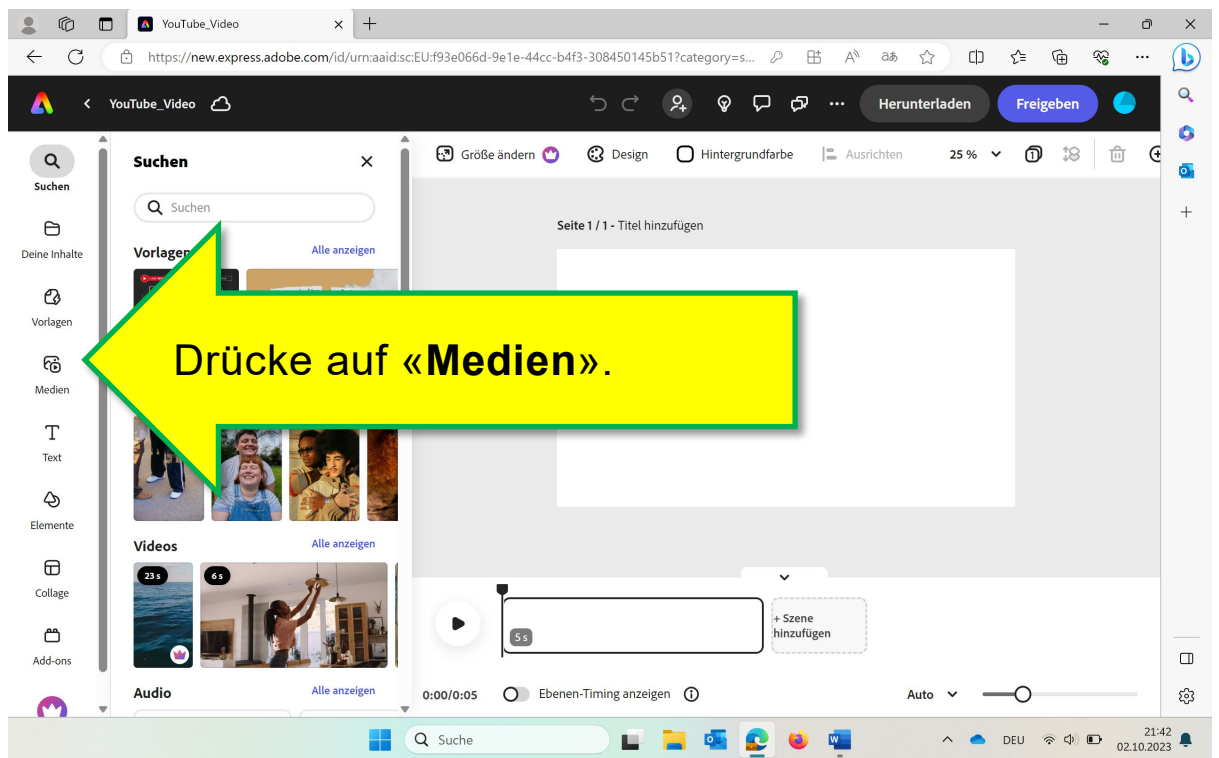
YouTube_Video

https://new.express.adobe.com/id/urn:aaid:sc:EU:f93e066d-9e1e-44cc-b4f3-308450145b51?category=s...

YouTube_Video

Herunterladen

Freigeben

Suchen

Deine Inhalte

Vorlagen

Medien

Text

Elemente

Collage

Add-ons

Suchen

Suchen

Vorlagen

Alle anzeigen

Drücke auf «**Medien**».

Videos

Alle anzeigen

23 s

6 s

Audio

Alle anzeigen

Größe ändern

Design

Hintergrundfarbe

Ausrichten

25 %

Seite 1 / 1 - Titel hinzufügen

5 s

+ Szene hinzufügen

0:00/0:05

Ebenen-Timing anzeigen

Auto

Suche

DEU

21:42
02.10.2023